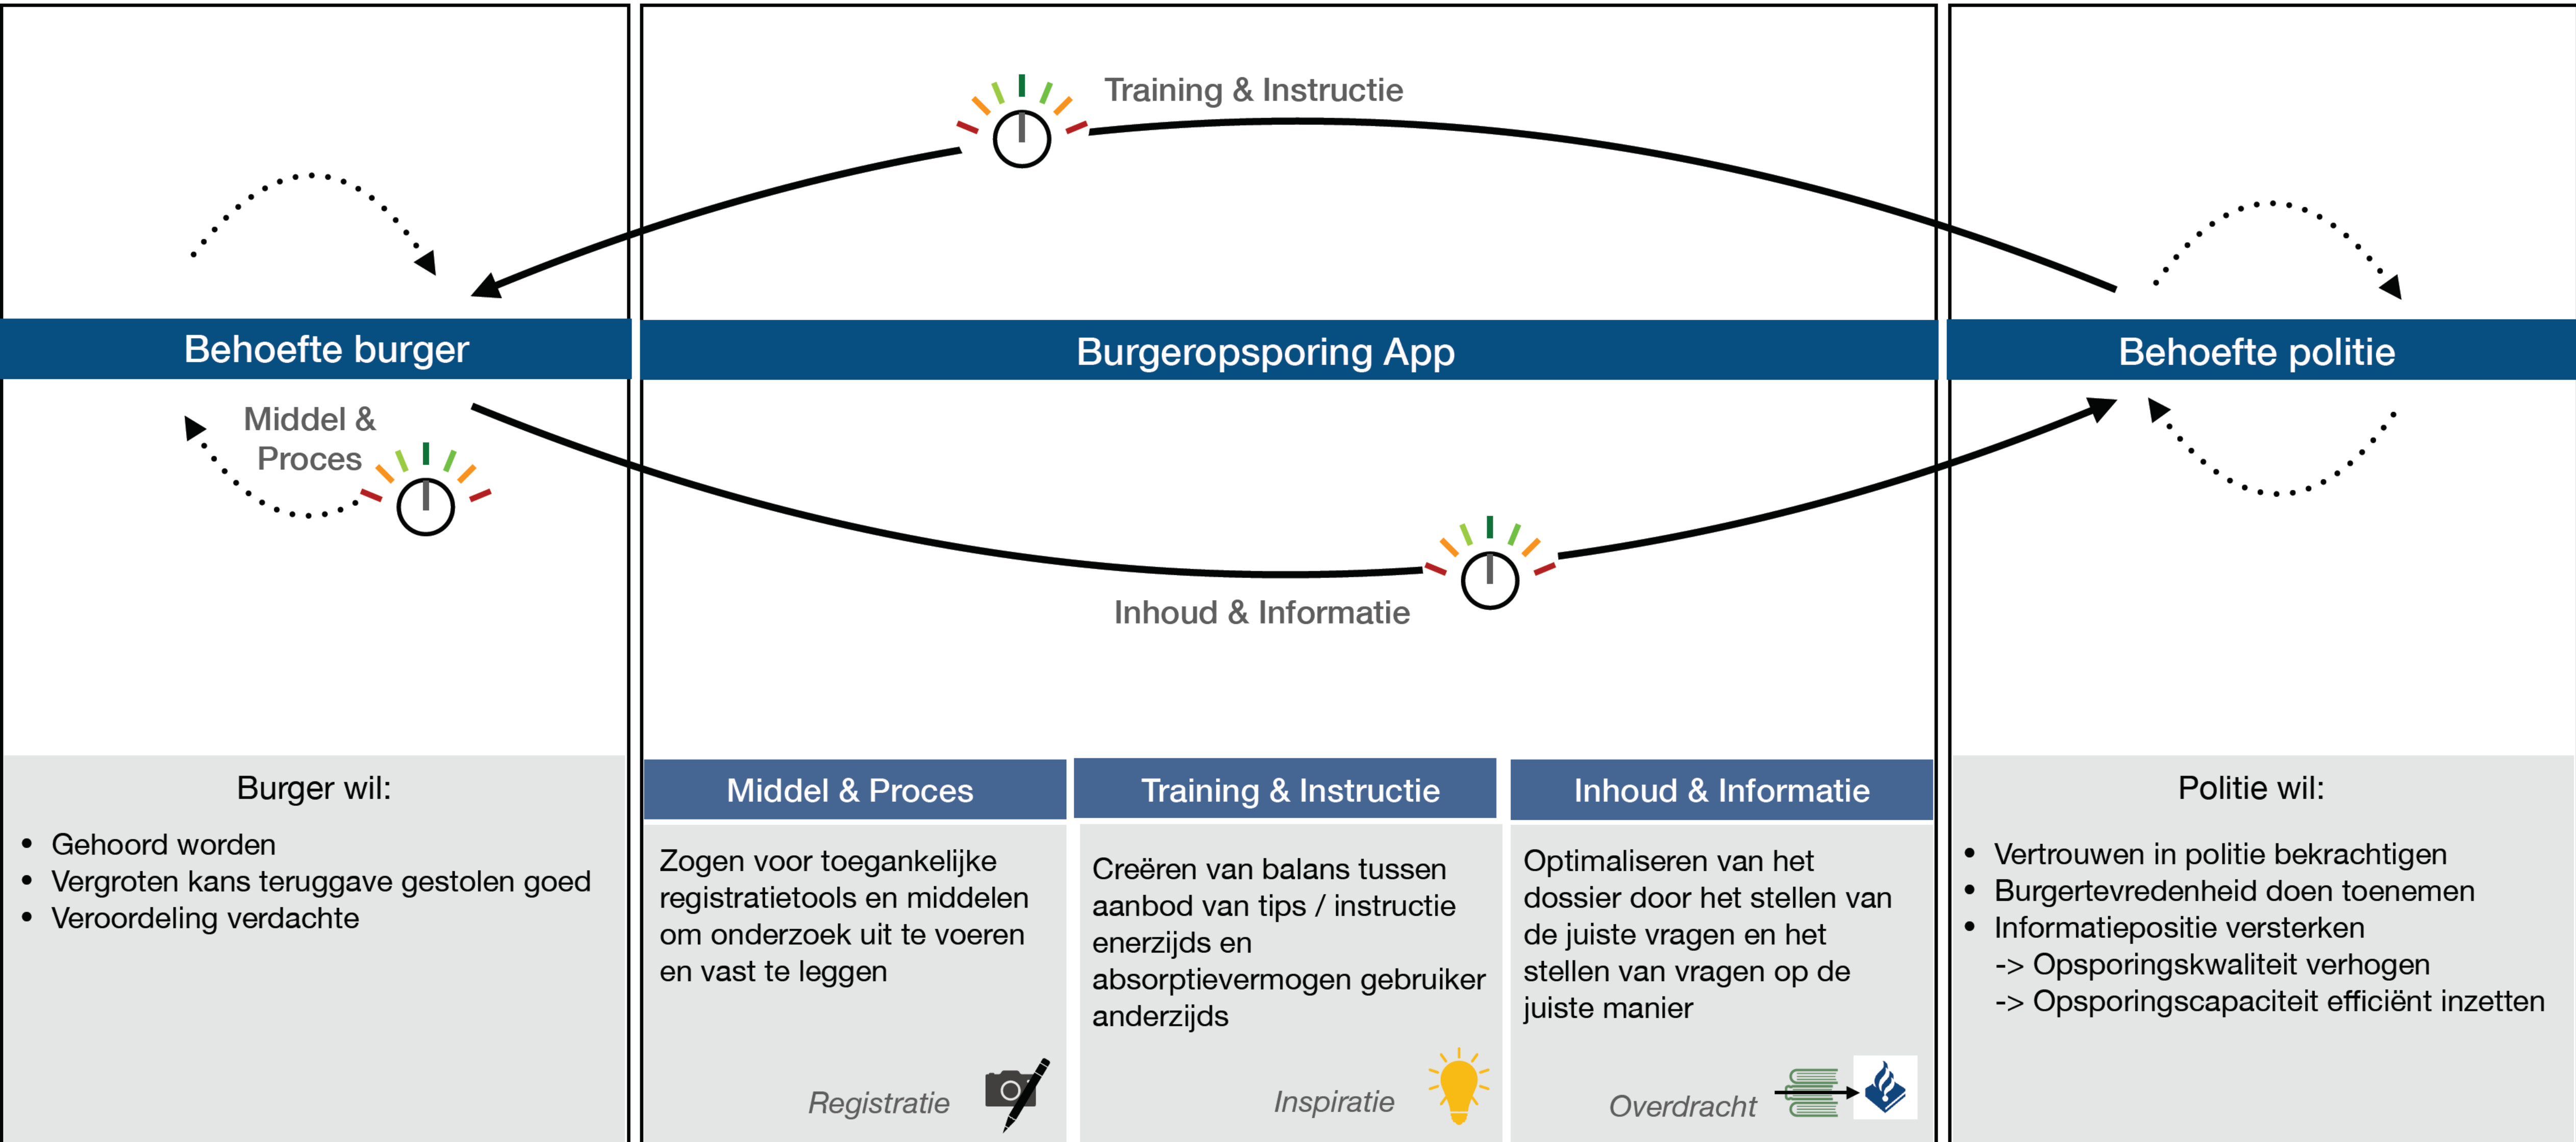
Training & Instructie

Behoefte burger

Burgeropsporing App

Behoefte politie

Middel & Proces

Inhoud & Informatie

Burger wil:

- Gehoord worden
- Vergroten kans teruggave gestolen goed
- Veroordeling verdachte

Middel & Proces

Zogen voor toegankelijke registratietools en middelen om onderzoek uit te voeren en vast te leggen

Registratie

Training & Instructie

Creëren van balans tussen aanbod van tips / instructie enerzijds en absorptievermogen gebruiker anderzijds

Inspiratie

Inhoud & Informatie

Optimaliseren van het dossier door het stellen van de juiste vragen en het stellen van vragen op de juiste manier

Overdracht

Politie wil:

- Vertrouwen in politie bekrachtigen
- Burgertevredenheid doen toenemen
- Informatiepositie versterken
  -> Opsporingskwaliteit verhogen
  -> Opsporingscapaciteit efficiënt inzetten